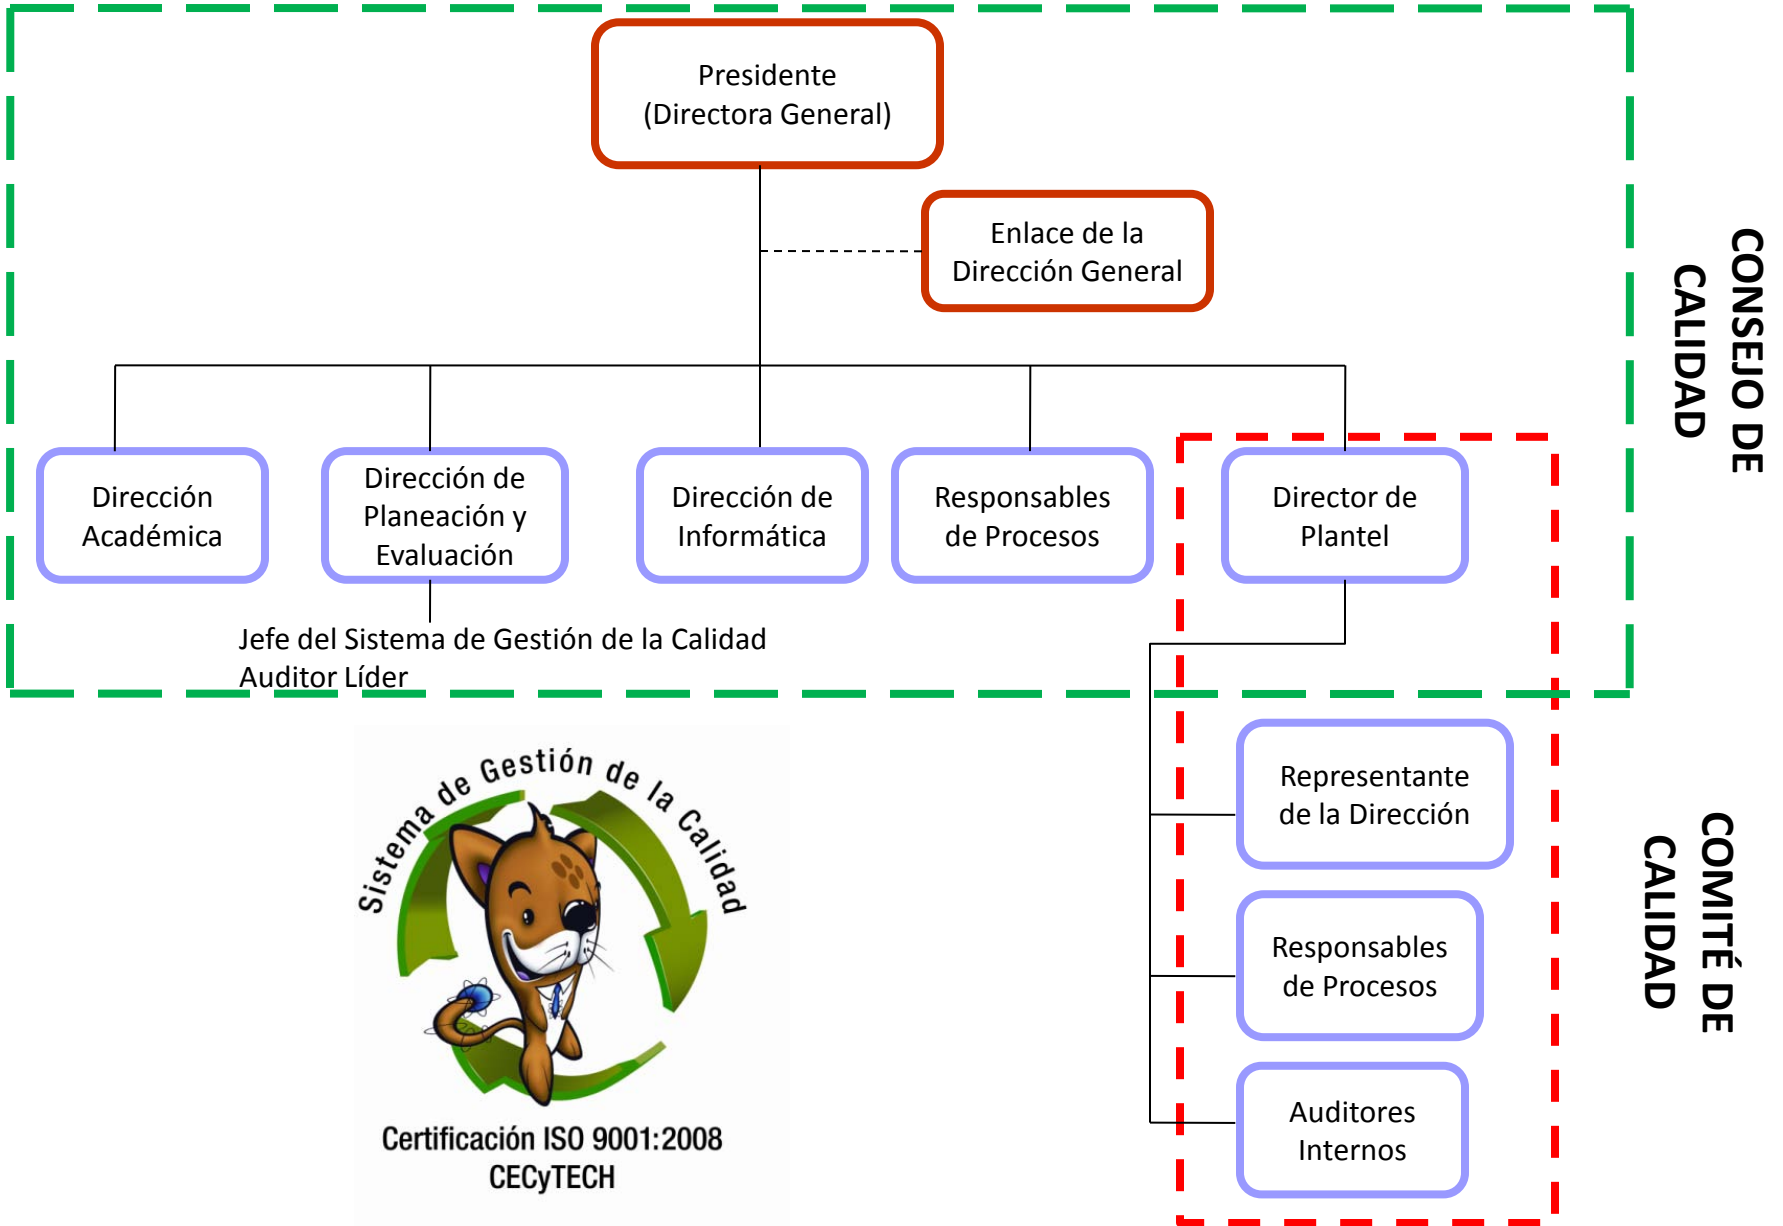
Presidente
(Directora General)

Enlace de la
Dirección General

CONSEJO DE
CALIDAD

Dirección
Académica

Dirección de
Planeación y
Evaluación

Dirección de
Informática

Responsables
de Procesos

Director de
Plantel

Jefe del Sistema de Gestión de la Calidad
Auditor Líder

Sistema de Gestión de la Calidad

Certificación ISO 9001:2008
CECyTECH

Representante
de la Dirección

Responsables
de Procesos

Auditores
Internos

COMITÉ DE
CALIDAD